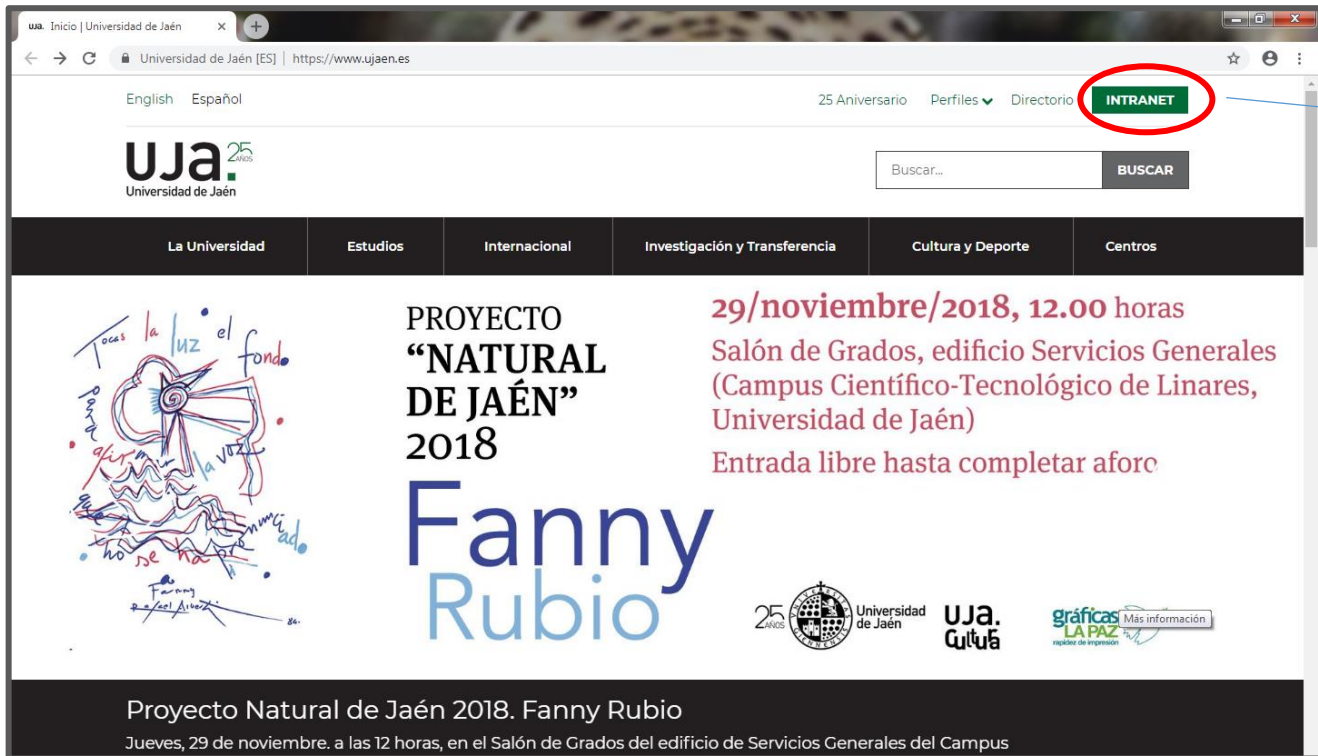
uja. Inicio | Universidad de Jaén ×

Universidad de Jaén [ES] | https://www.ujaen.es

English Español

25 Aniversario Perfiles Directorio INTRANET

uja. 25 AÑOS
Universidad de Jaén

Buscar... BUSCAR

La Universidad | Estudios | Internacional | Investigación y Transferencia | Cultura y Deporte | Centros

Tocas la luz el fondo para afirmar la voz no se ha pronunciado
Fanny
Rafael Alberti 84.

PROYECTO "NATURAL DE JAÉN" 2018

Fanny Rubio

29/noviembre/2018, 12.00 horas
Salón de Grados, edificio Servicios Generales (Campus Científico-Tecnológico de Linares, Universidad de Jaén)
Entrada libre hasta completar aforo

25 AÑOS Universidad de Jaén uja. Cultura gráficas LA PAZ rapidez de impresión Más información

Proyecto Natural de Jaén 2018. Fanny Rubio
Jueves, 29 de noviembre. a las 12 horas, en el Salón de Grados del edificio de Servicios Generales del Campus